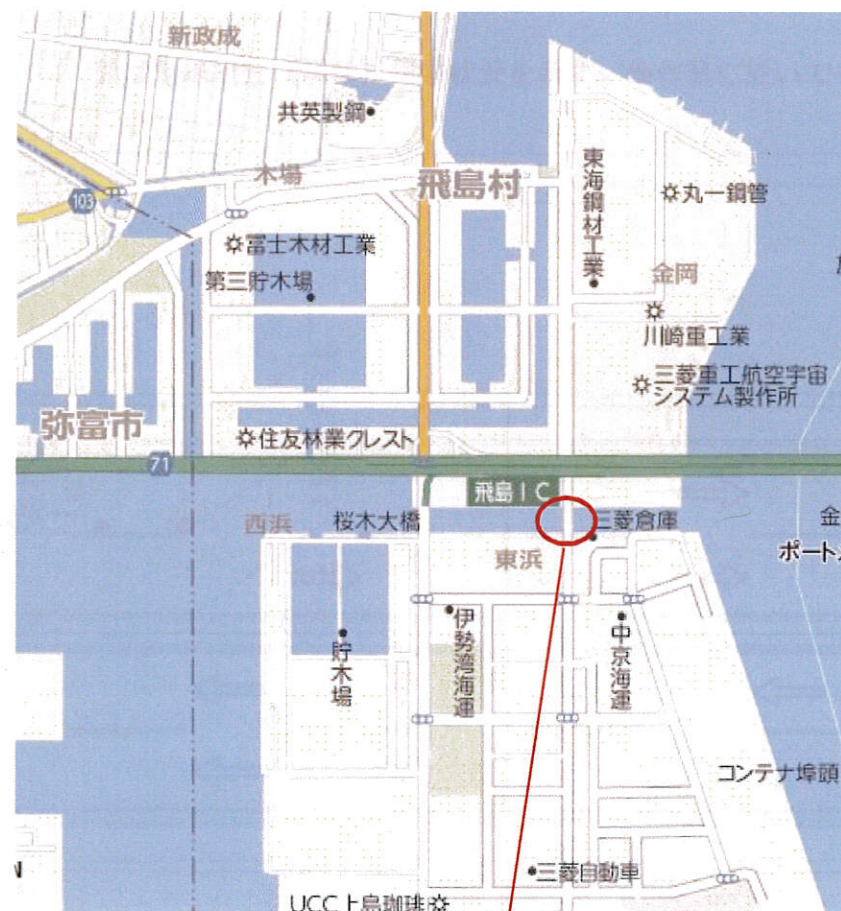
新政成
共英製鋼
木場
103
飛島村
東海鋼材工業
丸一鋼管
富士木材工業
第三貯木場
金岡
川崎重工業
三菱重工航空宇宙システム製作所
弥富市
住友林業クレスト
71
飛島IC
西浜
桜木大橋
三菱倉庫
金
ポート
東浜
伊勢湾海運
中京海運
貯木場
コンテナ埠頭
N
三菱自動車
UCC上島珈琲